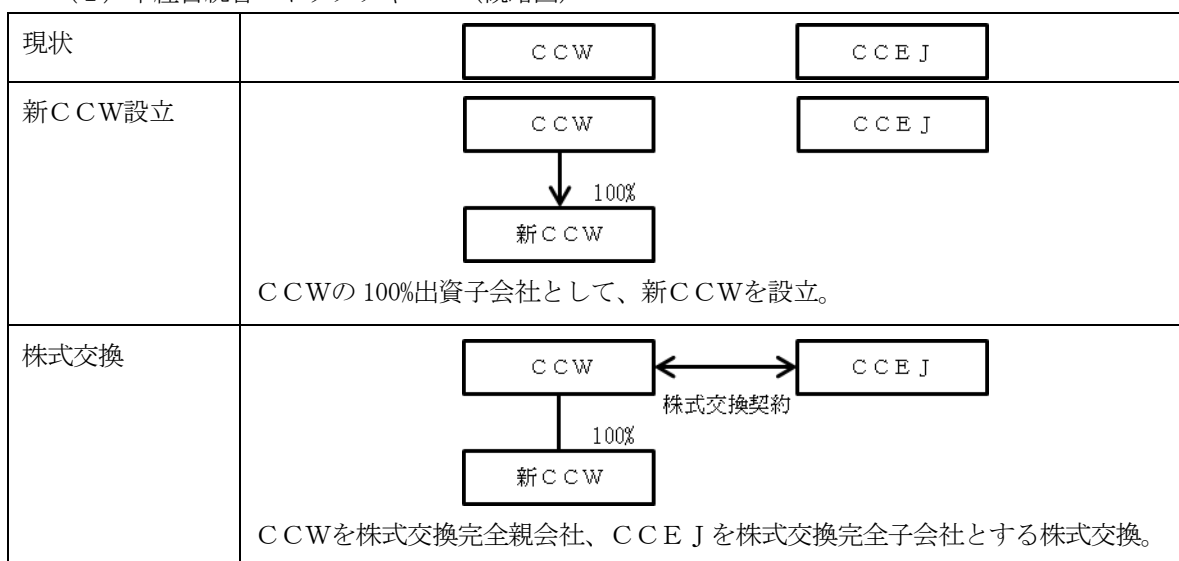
(2) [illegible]（概略図）

| 現状 | ＣＣＷ　　ＣＣＥＪ |
|---|---|
| 新ＣＣＷ設立 | ＣＣＷ　　ＣＣＥＪ<br>100%<br>新ＣＣＷ<br>ＣＣＷの 100%出資子会社として、新ＣＣＷを設立。 |
| 株式交換 | ＣＣＷ　　ＣＣＥＪ<br>株式交換契約<br>100%<br>新ＣＣＷ<br>ＣＣＷを株式交換完全親会社、ＣＣＥＪを株式交換完全子会社とする株式交換。 |